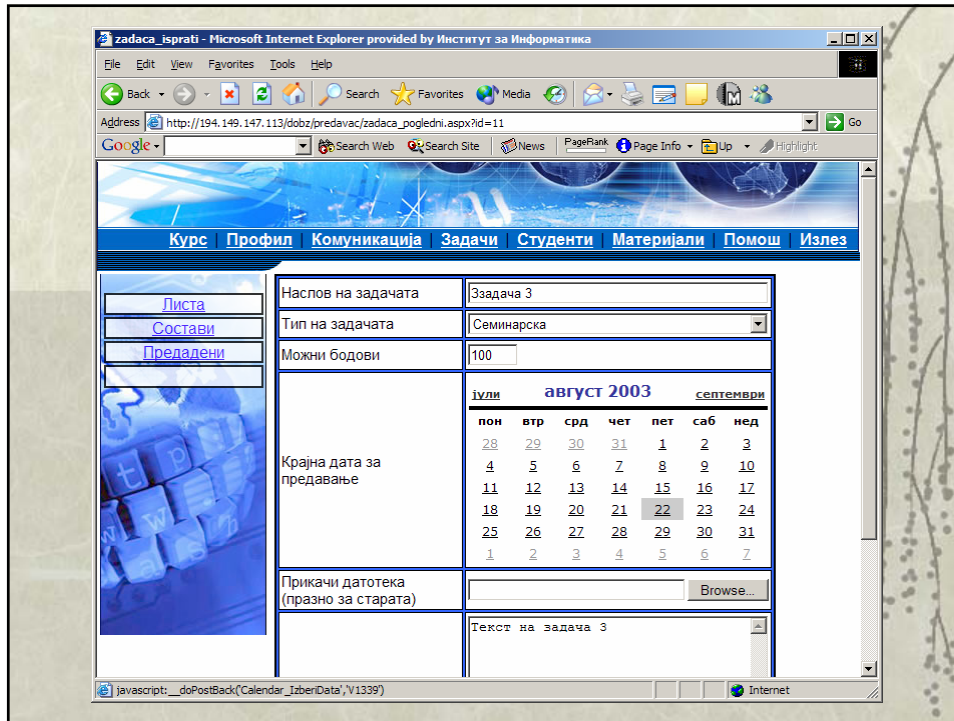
zadaca_isprati - Microsoft Internet Explorer provided by Институт за Информатика

File Edit View Favorites Tools Help

Back Search Favorites Media

Address http://194.149.147.113/dobz/predavac/zadaca_pogledni.aspx?id=11 Go

Google Search Web Search Site News PageRank Page Info Up Highlight

Курс | Профил | Комуникација | Задачи | Студенти | Материјали | Помош | Излез

Листа
Состави
Предадени

| | |
|---|---|
| Наслов на задачата | Ззадача 3 |
| Тип на задачата | Семинарска |
| Можни бодови | 100 |
| Крајна дата за предавање | јули **август 2003** септември |
| Прикачи датотека (празно за старата) | Browse... |
| | Текст на задача 3 |

| пон | втр | срд | чет | пет | саб | нед |
|---|---|---|---|---|---|---|
| 28 | 29 | 30 | 31 | 1 | 2 | 3 |
| 4 | 5 | 6 | 7 | 8 | 9 | 10 |
| 11 | 12 | 13 | 14 | 15 | 16 | 17 |
| 18 | 19 | 20 | 21 | 22 | 23 | 24 |
| 25 | 26 | 27 | 28 | 29 | 30 | 31 |
| 1 | 2 | 3 | 4 | 5 | 6 | 7 |

javascript:__doPostBack('Calendar_IzberiData','V1339') Internet